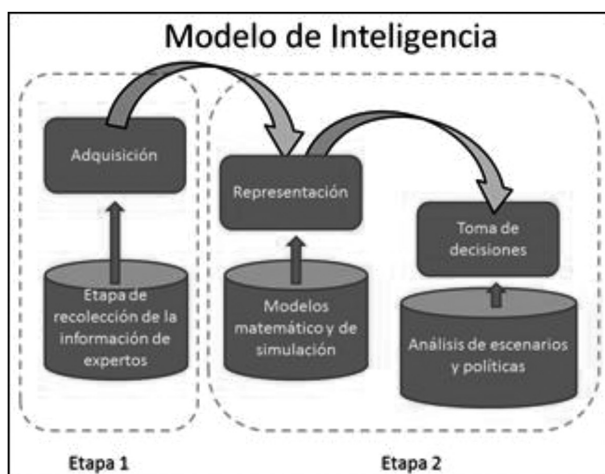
Modelo de Inteligencia

Adquisición

Etapa de recolección de la información de expertos

Representación

Modelos matemático y de simulación

Toma de decisiones

Análisis de escenarios y políticas

Etapa 1

Etapa 2